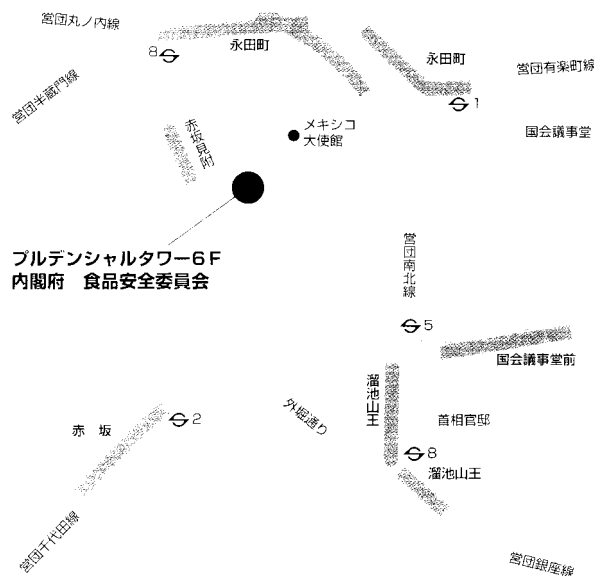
営団丸ノ内線

8

永田町

永田町

営団有楽町線

営団半蔵門線

1

国会議事堂

赤坂見附

メキシコ
大使館

プルデンシャルタワー6F
内閣府　食品安全委員会

営団南北線

5

国会議事堂前

溜池山王

外堀通り

首相官邸

赤坂

2

8

溜池山王

営団千代田線

営団銀座線